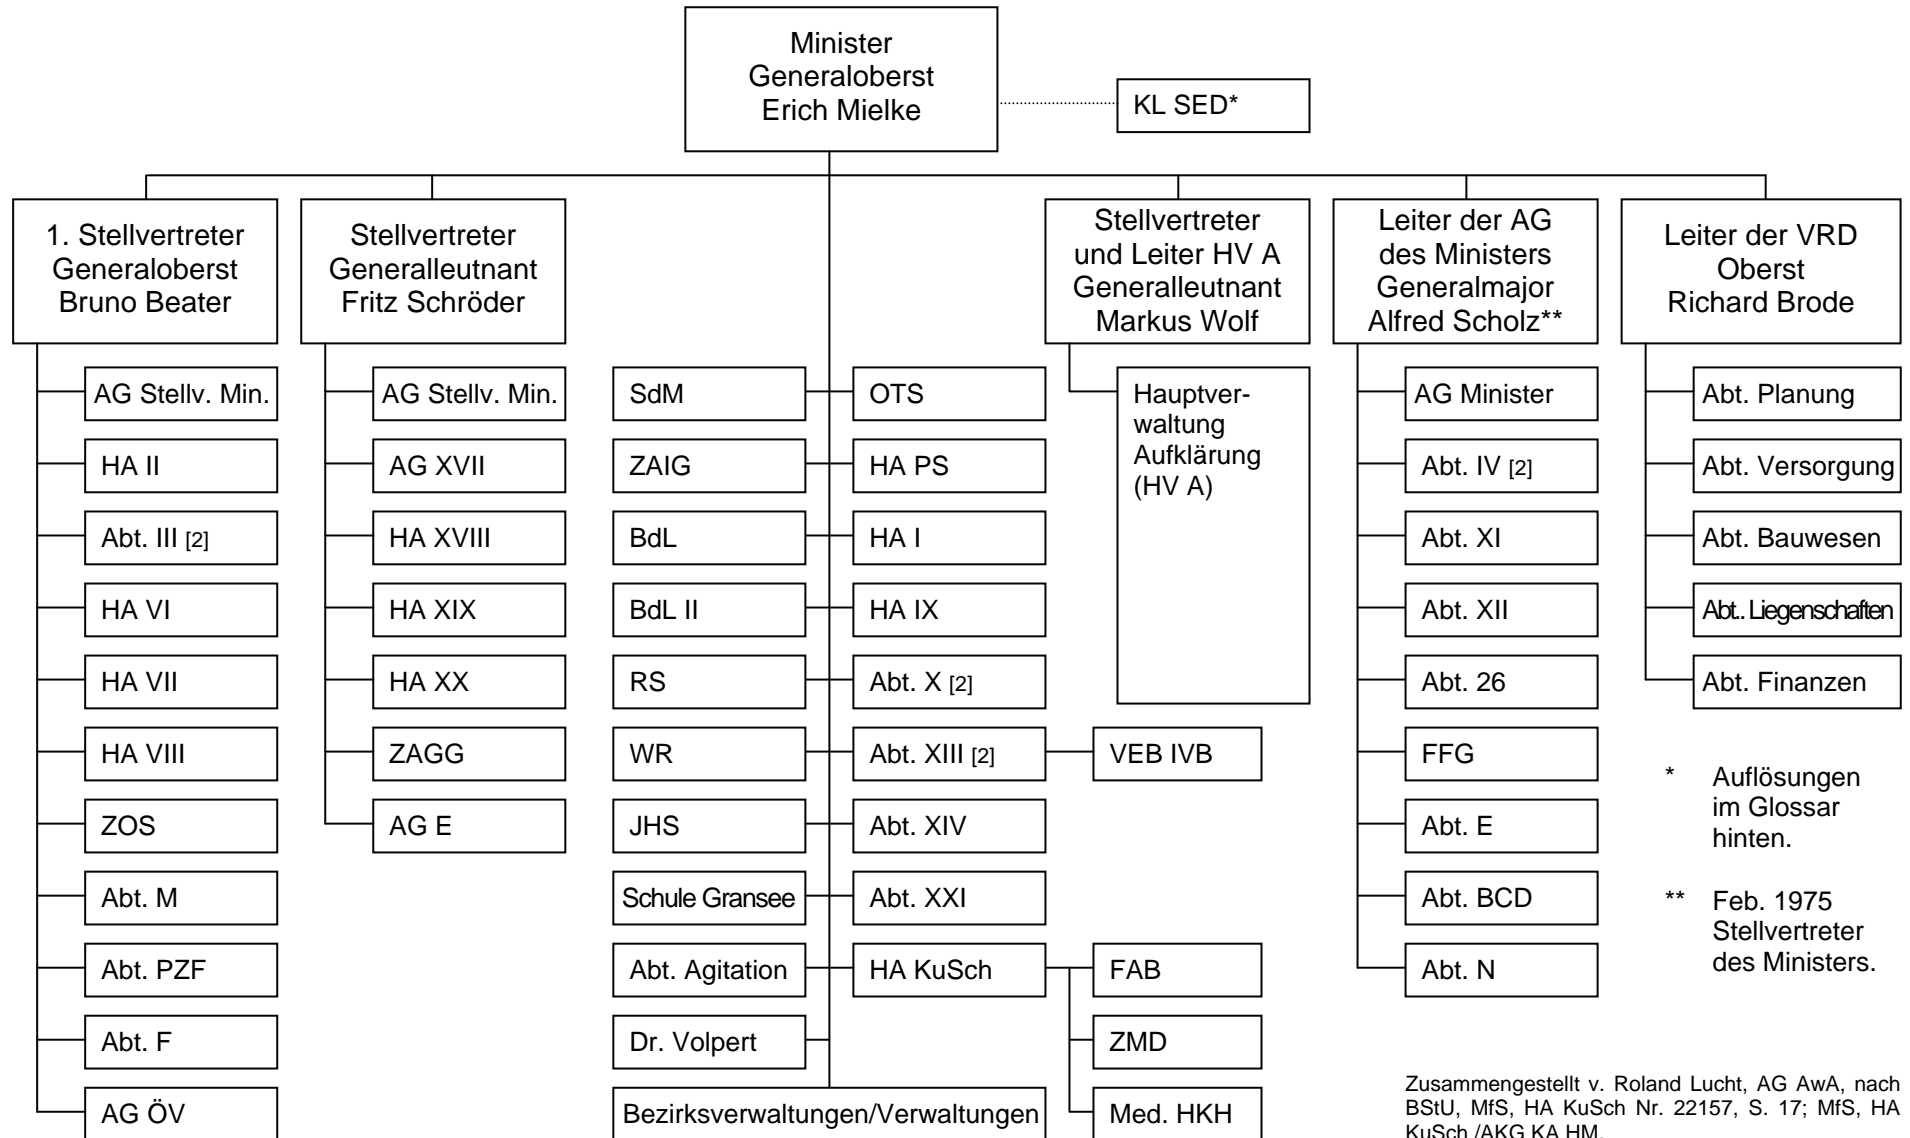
Minister
Generaloberst
Erich Mielke

KL SED*

1. Stellvertreter
Generaloberst
Bruno Beater

AG Stellv. Min.
HA II
Abt. III [2]
HA VI
HA VII
HA VIII
ZOS
Abt. M
Abt. PZF
Abt. F
AG ÖV

Stellvertreter
Generalleutnant
Fritz Schröder

AG Stellv. Min.
AG XVII
HA XVIII
HA XIX
HA XX
ZAGG
AG E

SdM
ZAIG
BdL
BdL II
RS
WR
JHS
Schule Gransee
Abt. Agitation
Dr. Volpert
Bezirksverwaltungen/Verwaltungen

OTS
HA PS
HA I
HA IX
Abt. X [2]
Abt. XIII [2]
Abt. XIV
Abt. XXI
HA KuSch

VEB IVB
FAB
ZMD
Med. HKH

Stellvertreter
und Leiter HV A
Generalleutnant
Markus Wolf

Hauptverwaltung Aufklärung (HV A)

Leiter der AG
des Ministers
Generalmajor
Alfred Scholz**

AG Minister
Abt. IV [2]
Abt. XI
Abt. XII
Abt. 26
FFG
Abt. E
Abt. BCD
Abt. N

Leiter der VRD
Oberst
Richard Brode

Abt. Planung
Abt. Versorgung
Abt. Bauwesen
Abt. Liegenschaften
Abt. Finanzen

* Auflösungen im Glossar hinten.

** Feb. 1975 Stellvertreter des Ministers.

Zusammengestellt v. Roland Lucht, AG AwA, nach BStU, MfS, HA KuSch Nr. 22157, S. 17; MfS, HA KuSch /AKG KA HM.